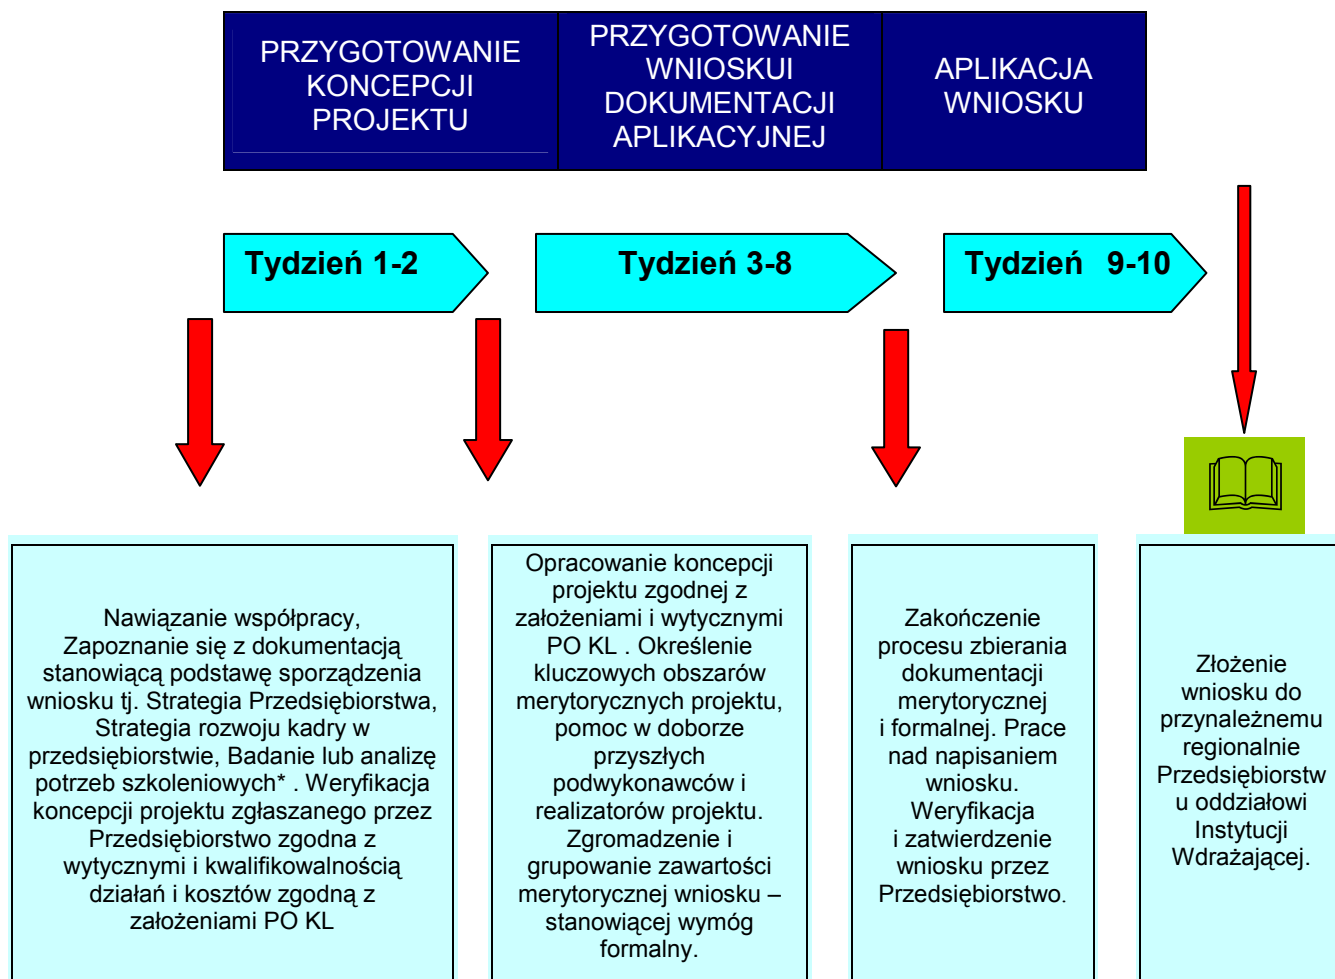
PRZYGOTOWANIE KONCEPCJI PROJEKTU

PRZYGOTOWANIE WNIOSKUI DOKUMENTACJI APLIKACYJNEJ

APLIKACJA WNIOSKU

Tydzień 1-2

Tydzień 3-8

Tydzień 9-10

Nawiązanie współpracy, Zapoznanie się z dokumentacją stanowiącą podstawę sporządzenia wniosku tj. Strategia Przedsiębiorstwa, Strategia rozwoju kadry w przedsiębiorstwie, Badanie lub analizę potrzeb szkoleniowych* . Weryfikacja koncepcji projektu zgłaszanego przez Przedsiębiorstwo zgodna z wytycznymi i kwalifikowalnością działań i kosztów zgodną z założeniami PO KL

Opracowanie koncepcji projektu zgodnej z założeniami i wytycznymi PO KL . Określenie kluczowych obszarów merytorycznych projektu, pomoc w doborze przyszłych podwykonawców i realizatorów projektu. Zgromadzenie i grupowanie zawartości merytorycznej wniosku – stanowiącej wymóg formalny.

Zakończenie procesu zbierania dokumentacji merytorycznej i formalnej. Prace nad napisaniem wniosku. Weryfikacja i zatwierdzenie wniosku przez Przedsiębiorstwo.

Złożenie wniosku do przynależnemu regionalnie Przedsiębiorstwu oddziałowi Instytucji Wdrażającej.